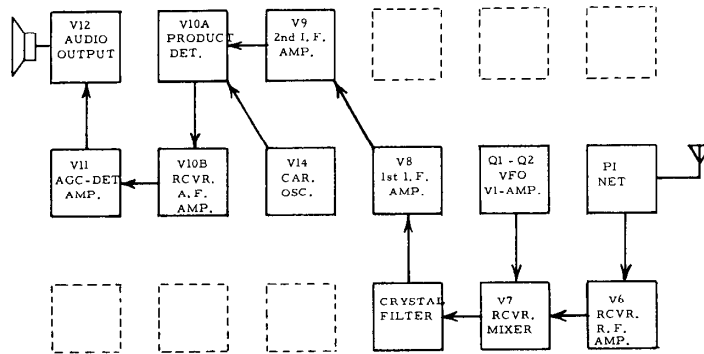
V12 AUDIO OUTPUT

V10A PRODUCT DET.

V9 2nd I. F. AMP.

V11 AGC-DET AMP.

V10B RCVR. A. F. AMP.

V14 CAR. OSC.

V8 1st I. F. AMP.

Q1 - Q2 VFO V1-AMP.

PI NET

CRYSTAL FILTER

V7 RCVR. MIXER

V6 RCVR. R. F. AMP.